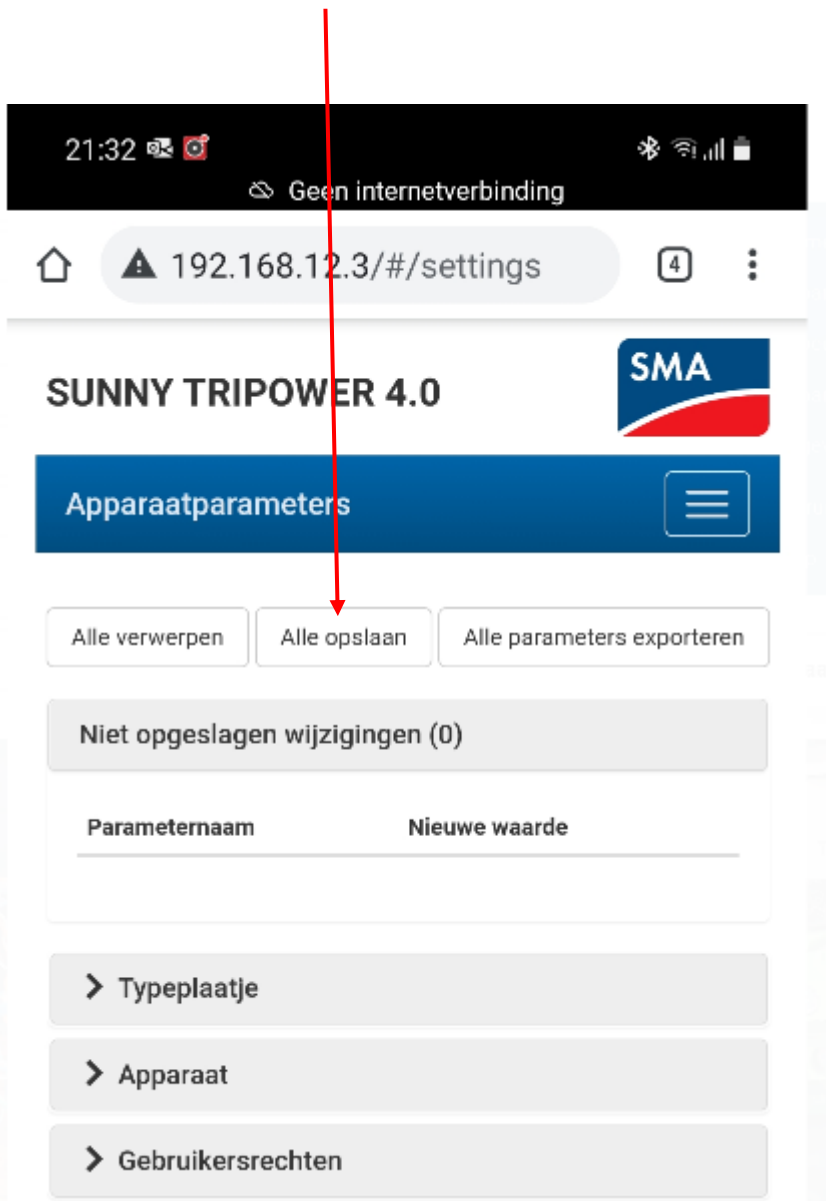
21:32

Geen internetverbinding

192.168.12.3/#/settings

4

SUNNY TRIPOWER 4.0

SMA

Apparaatparameters

Alle verwerpen

Alle opslaan

Alle parameters exporteren

Niet opgeslagen wijzigingen (0)

| Parameternaam | Nieuwe waarde |
|---|---|

> Typeplaatje

> Apparaat

> Gebruikersrechten